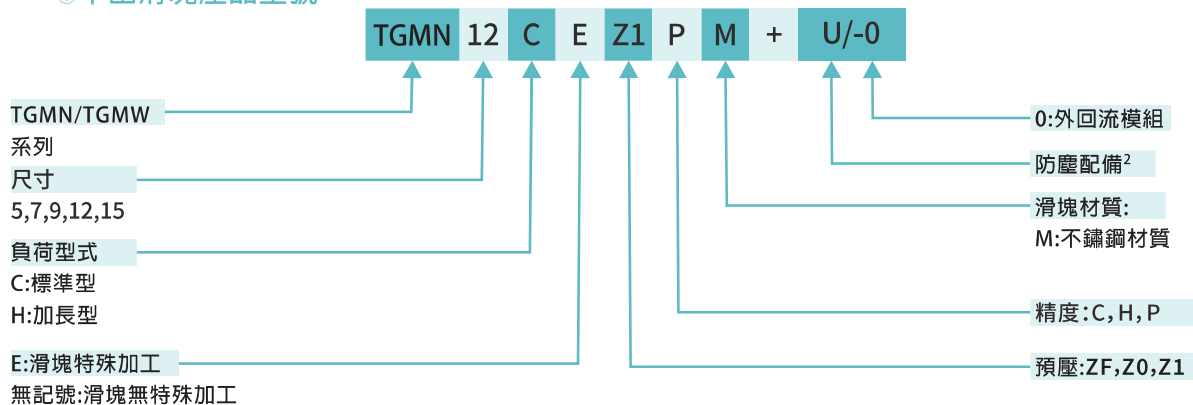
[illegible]

| TGMN | 12 | C | E | Z1 | P | M | + | U/-0 |
|---|---|---|---|---|---|---|---|---|

TGMN/TGMW
系列

尺寸
5,7,9,12,15

負荷型式
C:標準型
H:加長型

E:滑塊特殊加工
無記號:滑塊無特殊加工

0:外回流模組

防塵配備$^2$

滑塊材質:
M:不鏽鋼材質

精度:C,H,P

預壓:ZF,Z0,Z1